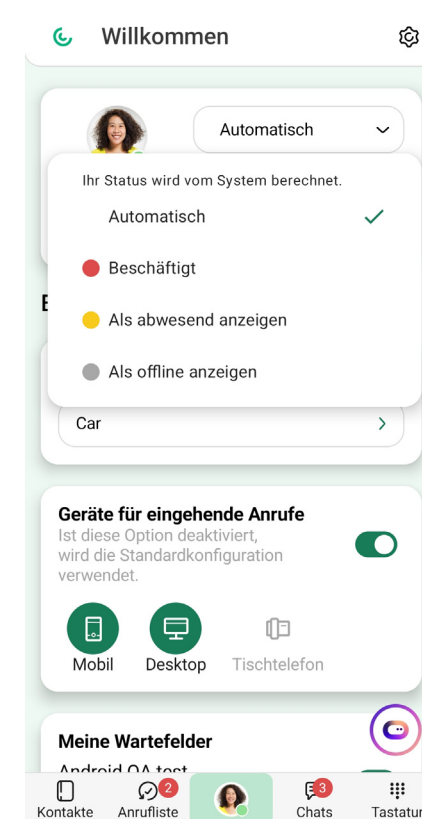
Willkommen

Automatisch

Ihr Status wird vom System berechnet.

Automatisch

Beschäftigt

Als abwesend anzeigen

Als offline anzeigen

E

Car

Geräte für eingehende Anrufe

Ist diese Option deaktiviert, wird die Standardkonfiguration verwendet.

Mobil

Desktop

Tischtelefon

Meine Wartefelder

Android QA test

Kontakte

2

Anrufliste

3

Chats

Tastatur